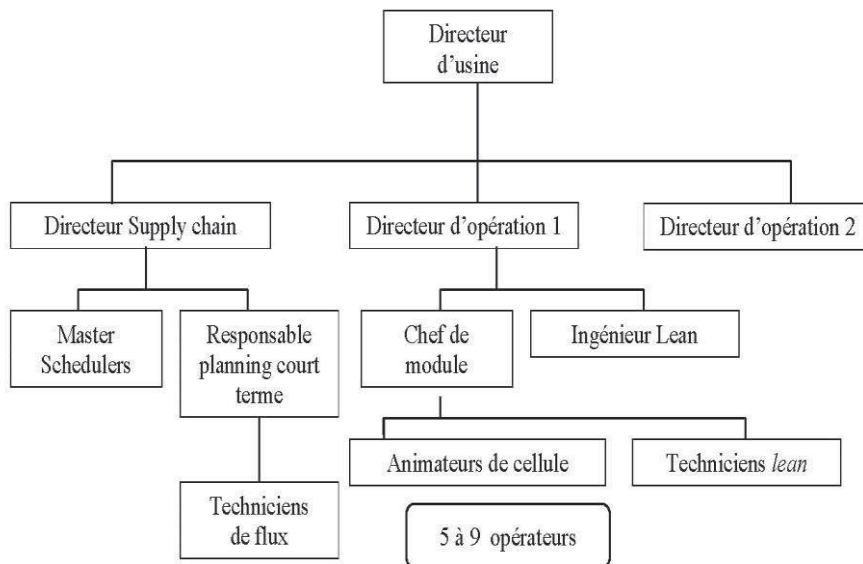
Directeur d'usine

Directeur Supply chain

Directeur d'opération 1

Directeur d'opération 2

Master Schedulers

Responsable planning court terme

Techniciens de flux

Chef de module

Ingénieur Lean

Animateurs de cellule

Techniciens *lean*

5 à 9 opérateurs